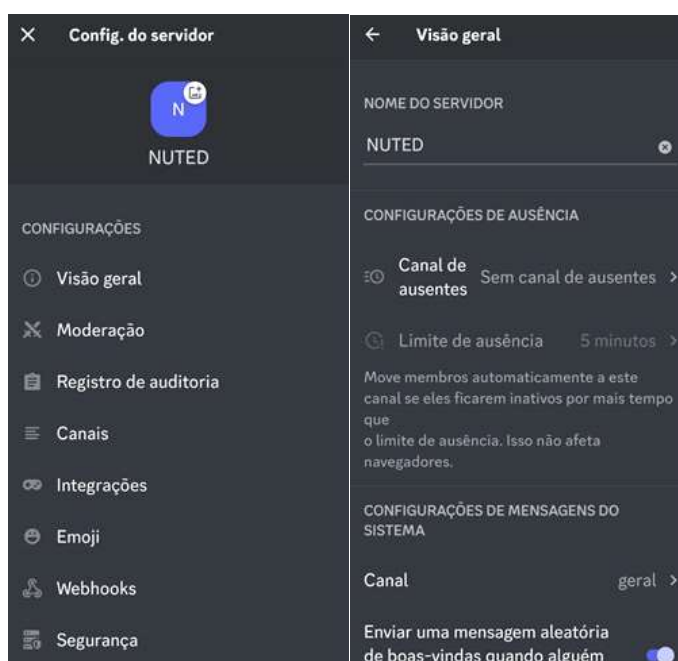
Config. do servidor

N

NUTED

CONFIGURAÇÕES

Visão geral

Moderação

Registro de auditoria

Canais

Integrações

Emoji

Webhooks

Segurança

Visão geral

NOME DO SERVIDOR

NUTED

CONFIGURAÇÕES DE AUSÊNCIA

Canal de ausentes Sem canal de ausentes

Limite de ausência 5 minutos

Move membros automaticamente a este canal se eles ficarem inativos por mais tempo que o limite de ausência. Isso não afeta navegadores.

CONFIGURAÇÕES DE MENSAGENS DO SISTEMA

Canal geral

Enviar uma mensagem aleatória de boas-vindas quando alguém